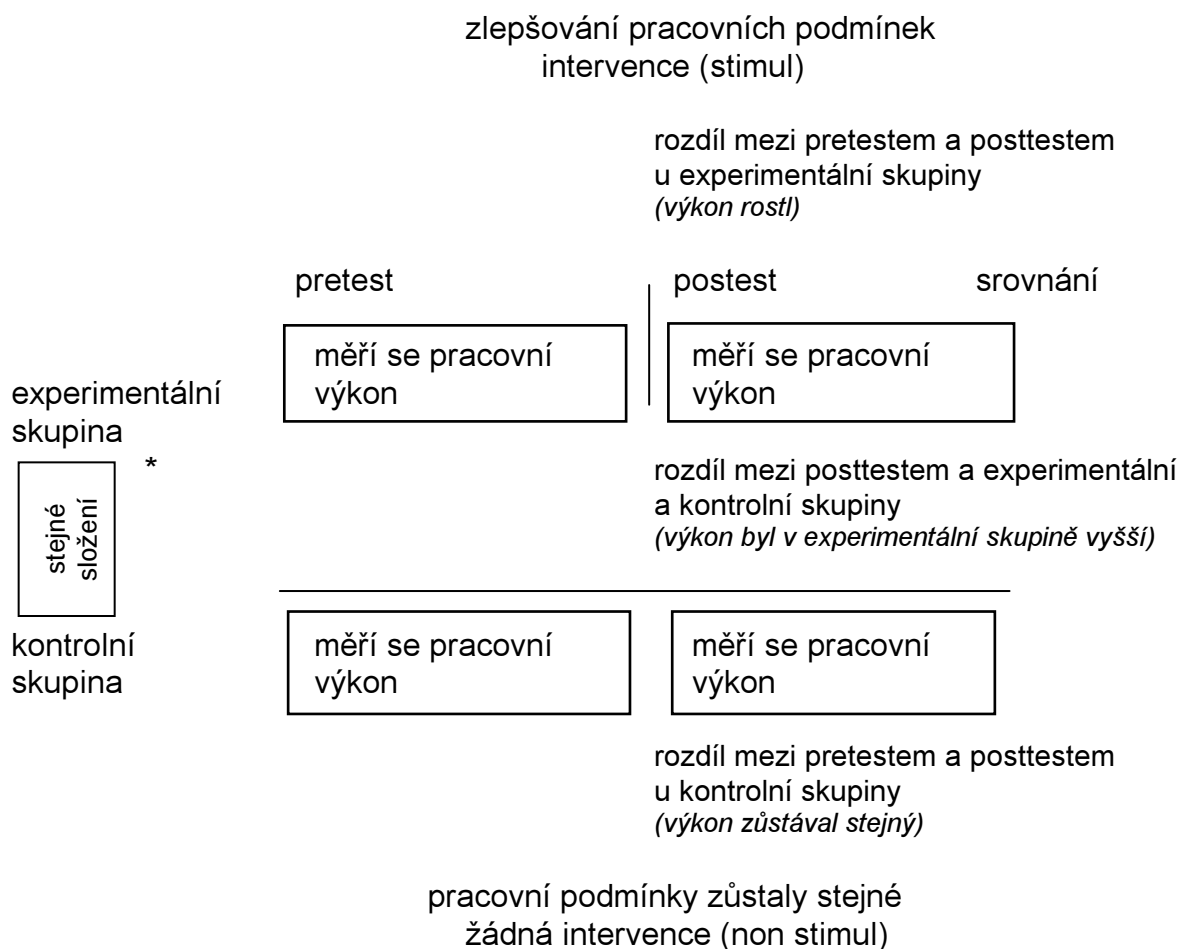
zlepšování pracovních podmínek
intervence (stimul)

rozdíl mezi pretestem a posttestem
u experimentální skupiny
*(výkon rostl)*

pretest

postest

srovnání

měří se pracovní výkon

měří se pracovní výkon

experimentální skupina

*

stejné složení

rozdíl mezi posttestem a experimentální a kontrolní skupiny
*(výkon byl v experimentální skupině vyšší)*

kontrolní skupina

měří se pracovní výkon

měří se pracovní výkon

rozdíl mezi pretestem a posttestem
u kontrolní skupiny
*(výkon zůstával stejný)*

pracovní podmínky zůstaly stejné
žádná intervence (non stimul)